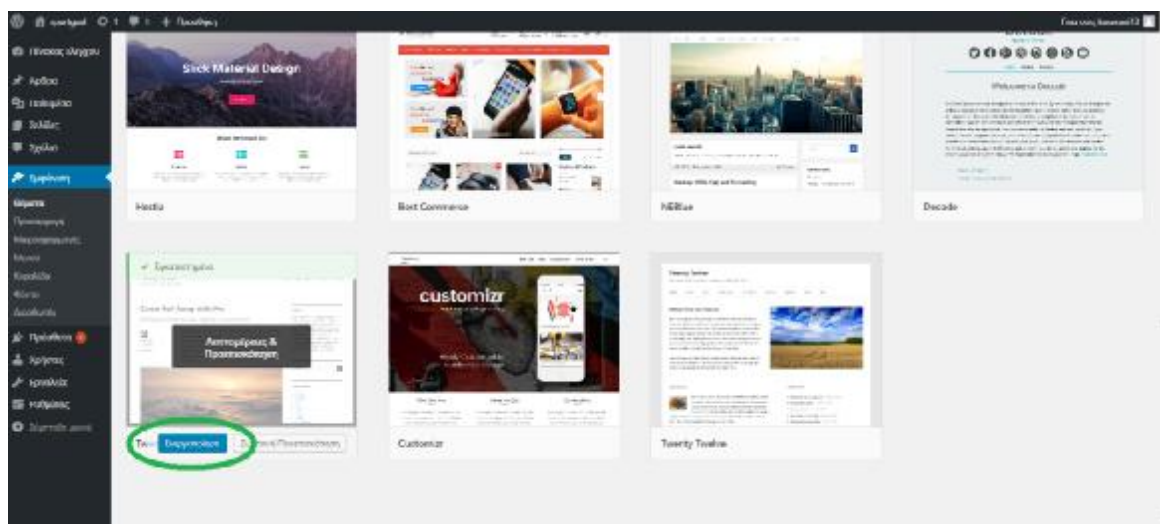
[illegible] + Προσθήκη

Πίνακας ελέγχου
Άρθρα
Πολυμέσα
Σελίδες
Σχόλια
Εμφάνιση
Θέματα
Προσαρμογή
Μικροεφαρμογές
Μενού
Κεφαλίδα
Φόντο
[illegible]
Πρόσθετα
Χρήστες
Εργαλεία
Ρυθμίσεις
Σύμπτυξη μενού

Slick Material Design
Hestia

Best Commerce

NEBlue

Welcome to Decode
Decode

✓ Εγκαταστάθηκε
Λεπτομέρειες & Προεπισκόπηση
Tw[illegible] Ενεργοποίηση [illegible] Προεπισκόπηση

customizr
Customizr

Twenty Twelve